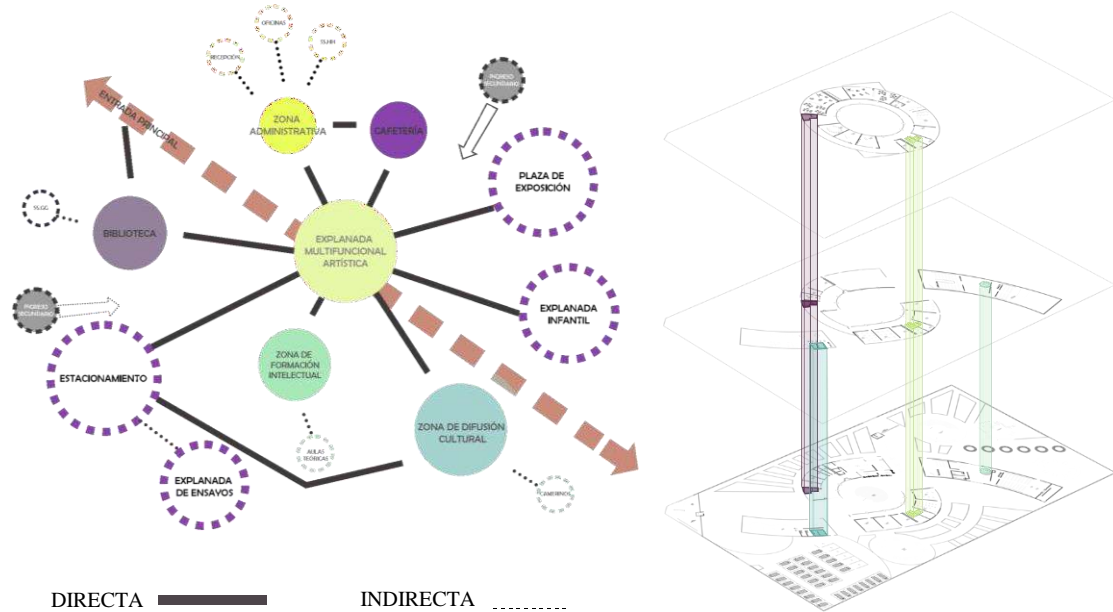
OFICINAS

RECEPCIÓN

SS.HH

INGRESO SECUNDARIO

ENTRADA PRINCIPAL

ZONA ADMINISTRATIVA

CAFETERÍA

PLAZA DE EXPOSICIÓN

SS.GG

BIBLIOTECA

EXPLANADA MULTIFUNCIONAL ARTÍSTICA

INGRESO SECUNDARIO

EXPLANADA INFANTIL

ESTACIONAMIENTO

ZONA DE FORMACIÓN INTELECTUAL

ZONA DE DIFUSIÓN CULTURAL

AULAS TEÓRICAS

EXPLANADA DE ENSAYOS

CAMERINOS

DIRECTA

INDIRECTA